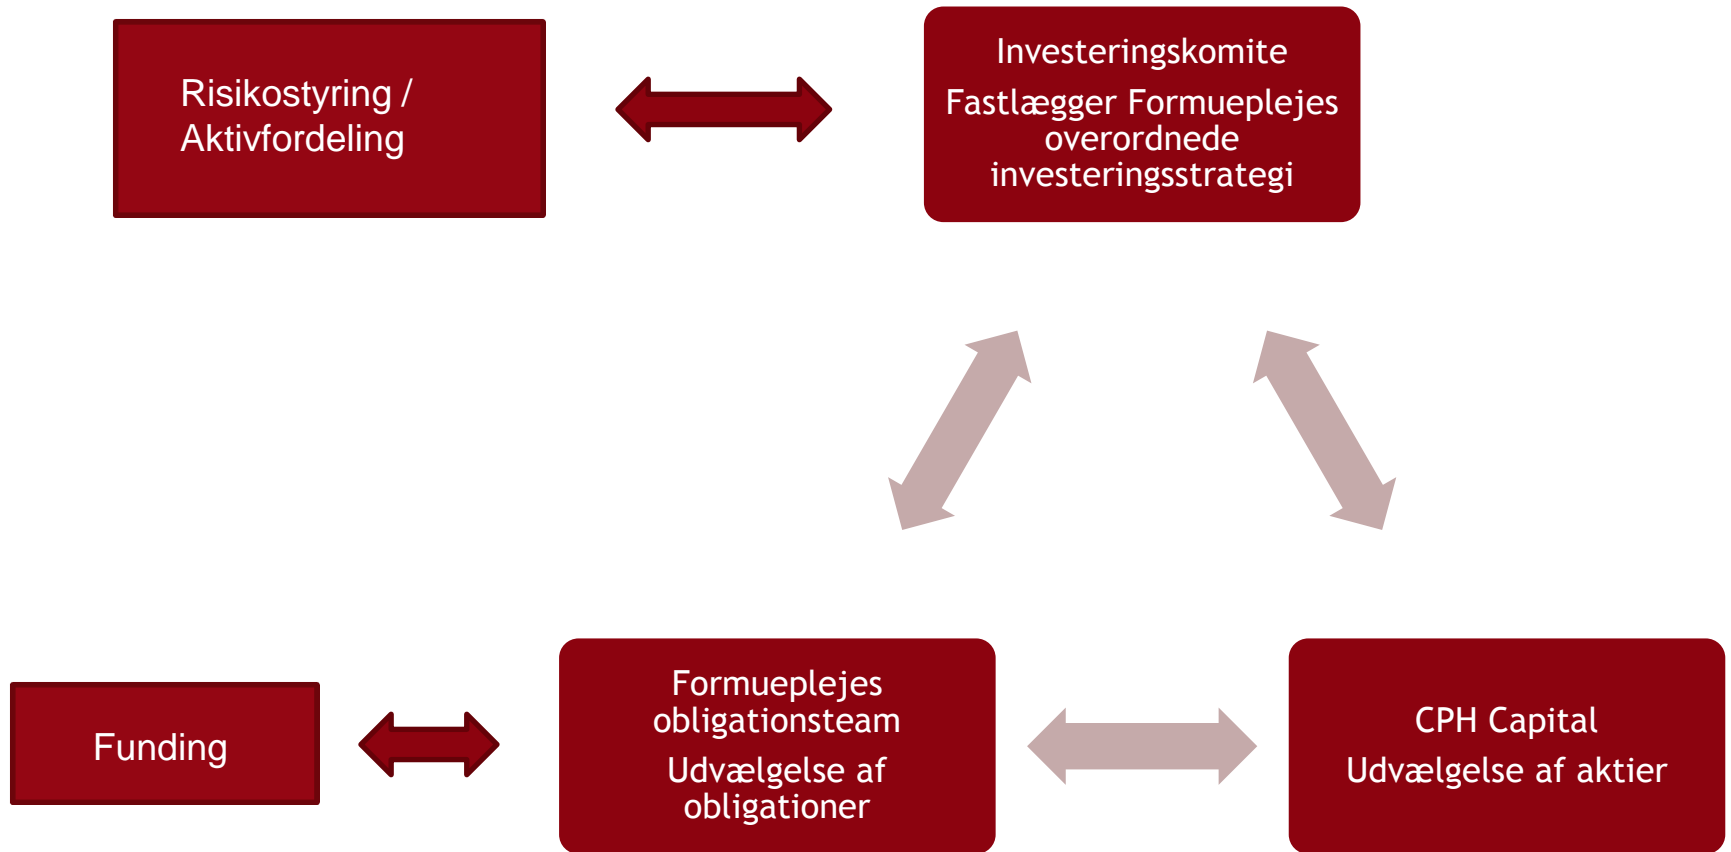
Risikostyring / Aktivfordeling

Investeringskomite

Fastlægger Formueplejes overordnede investeringsstrategi

Funding

Formueplejes obligationsteam

Udvælgelse af obligationer

CPH Capital

Udvælgelse af aktier